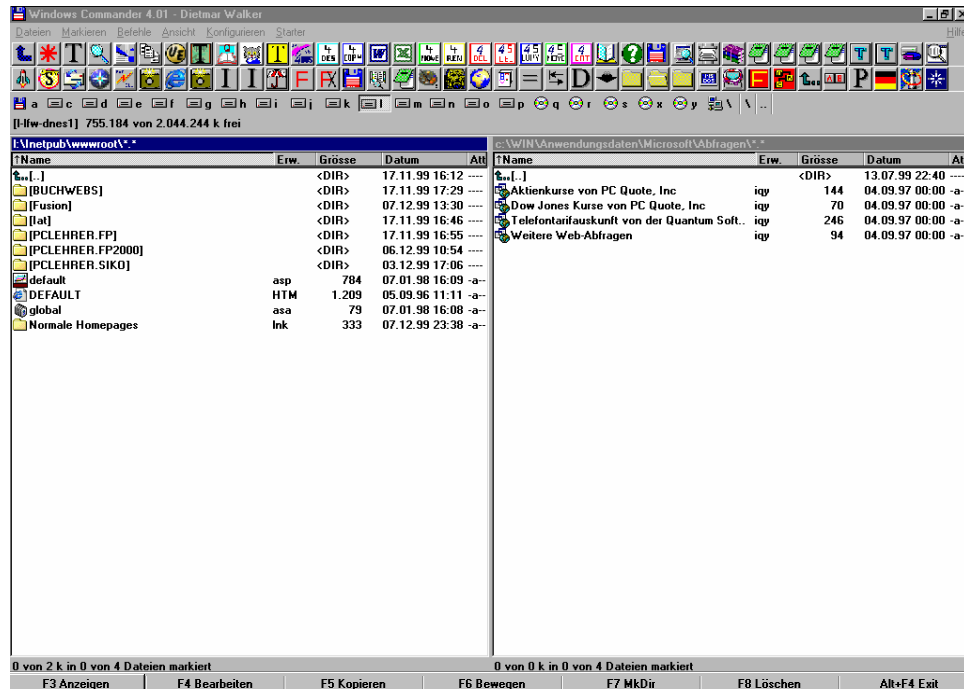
Windows Commander 4.01 - Dietmar Walker

Dateien Markieren Befehle Ansicht Konfigurieren Starter Hilfe

a c d e f g h i j k l m n o p q r s x y \ ..

[l-lfw-dnes1] 755.184 von 2.044.244 k frei

l:\Inetpub\wwwroot\*.*

| ↑Name | Erw. | Grösse | Datum | Att |
|---|---|---|---|---|
| [..] | | <DIR> | 17.11.99 16:12 | ---- |
| [BUCHWEBS] | | <DIR> | 17.11.99 17:29 | ---- |
| [Fusion] | | <DIR> | 07.12.99 13:30 | ---- |
| [lat] | | <DIR> | 17.11.99 16:46 | ---- |
| [PCLEHRER.FP] | | <DIR> | 17.11.99 16:55 | ---- |
| [PCLEHRER.FP2000] | | <DIR> | 06.12.99 10:54 | ---- |
| [PCLEHRER.SIKO] | | <DIR> | 03.12.99 17:06 | ---- |
| default | asp | 784 | 07.01.98 16:09 | -a-- |
| DEFAULT | HTM | 1.209 | 05.09.96 11:11 | -a-- |
| global | asa | 79 | 07.01.98 16:08 | -a-- |
| Normale Homepages | lnk | 333 | 07.12.99 23:38 | -a-- |

c:\WIN\Anwendungsdaten\Microsoft\Abfragen\*.*

| ↑Name | Erw. | Grösse | Datum | At |
|---|---|---|---|---|
| [..] | | <DIR> | 13.07.99 22:40 | ---- |
| Aktienkurse von PC Quote, Inc | iqy | 144 | 04.09.97 00:00 | -a- |
| Dow Jones Kurse von PC Quote, Inc | iqy | 70 | 04.09.97 00:00 | -a- |
| Telefontarifauskunft von der Quantum Soft.. | iqy | 246 | 04.09.97 00:00 | -a- |
| Weitere Web-Abfragen | iqy | 94 | 04.09.97 00:00 | -a- |

0 von 2 k in 0 von 4 Dateien markiert

0 von 0 k in 0 von 4 Dateien markiert

F3 Anzeigen F4 Bearbeiten F5 Kopieren F6 Bewegen F7 MkDir F8 Löschen Alt+F4 Exit